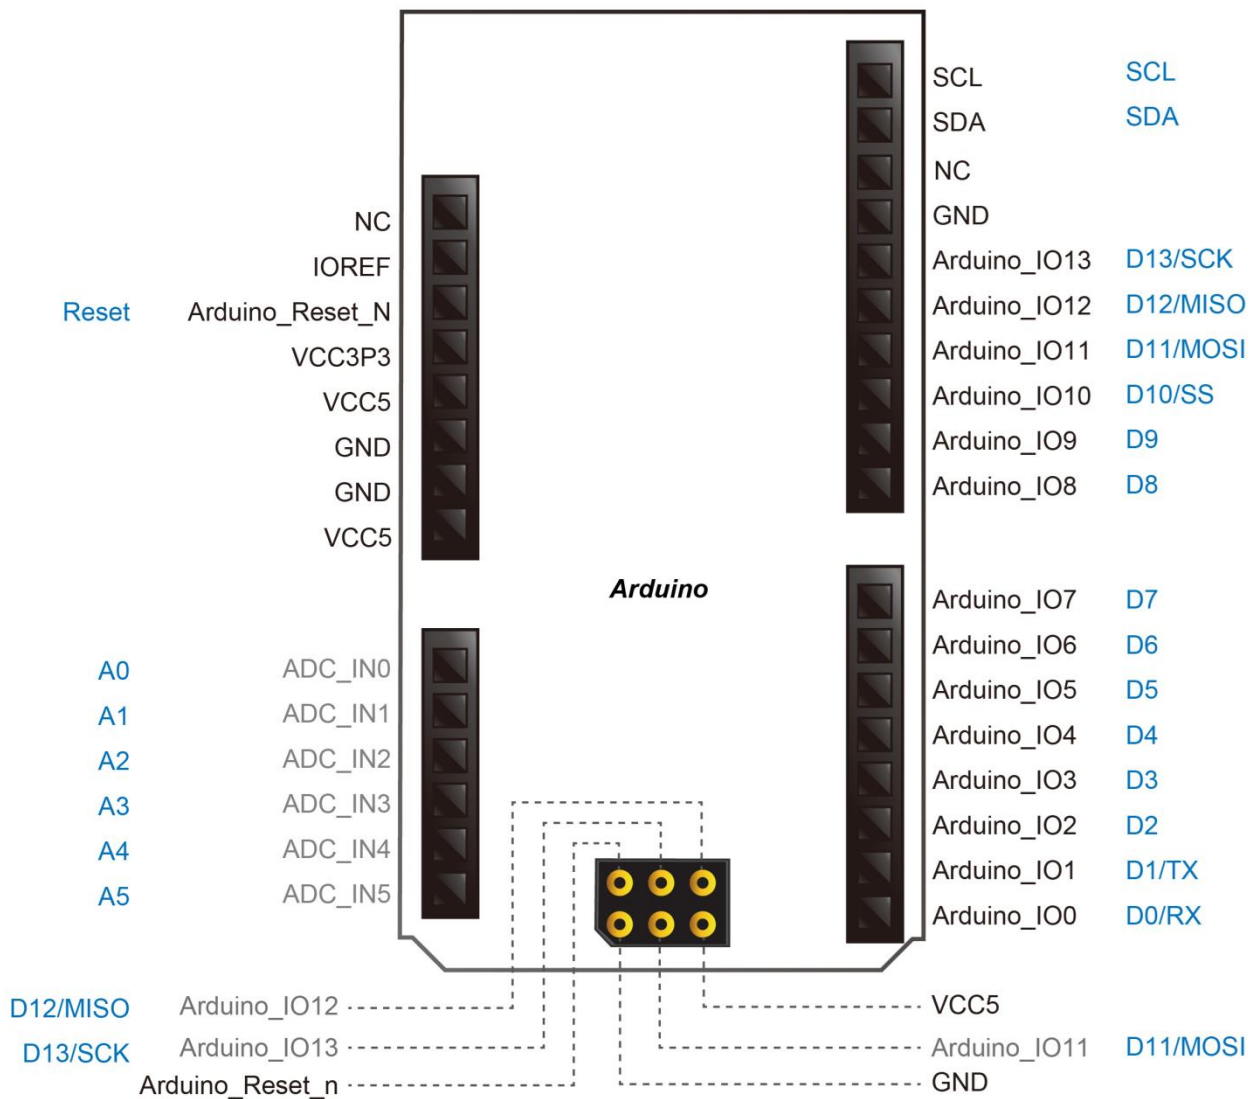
SCL SCL
SDA SDA
NC
GND
Arduino_IO13 D13/SCK
Arduino_IO12 D12/MISO
Arduino_IO11 D11/MOSI
Arduino_IO10 D10/SS
Arduino_IO9 D9
Arduino_IO8 D8

NC
IOREF
Reset Arduino_Reset_N
VCC3P3
VCC5
GND
GND
VCC5

Arduino

Arduino_IO7 D7
Arduino_IO6 D6
Arduino_IO5 D5
Arduino_IO4 D4
Arduino_IO3 D3
Arduino_IO2 D2
Arduino_IO1 D1/TX
Arduino_IO0 D0/RX

A0 ADC_IN0
A1 ADC_IN1
A2 ADC_IN2
A3 ADC_IN3
A4 ADC_IN4
A5 ADC_IN5

D12/MISO Arduino_IO12
D13/SCK Arduino_IO13
Arduino_Reset_n

VCC5
Arduino_IO11 D11/MOSI
GND